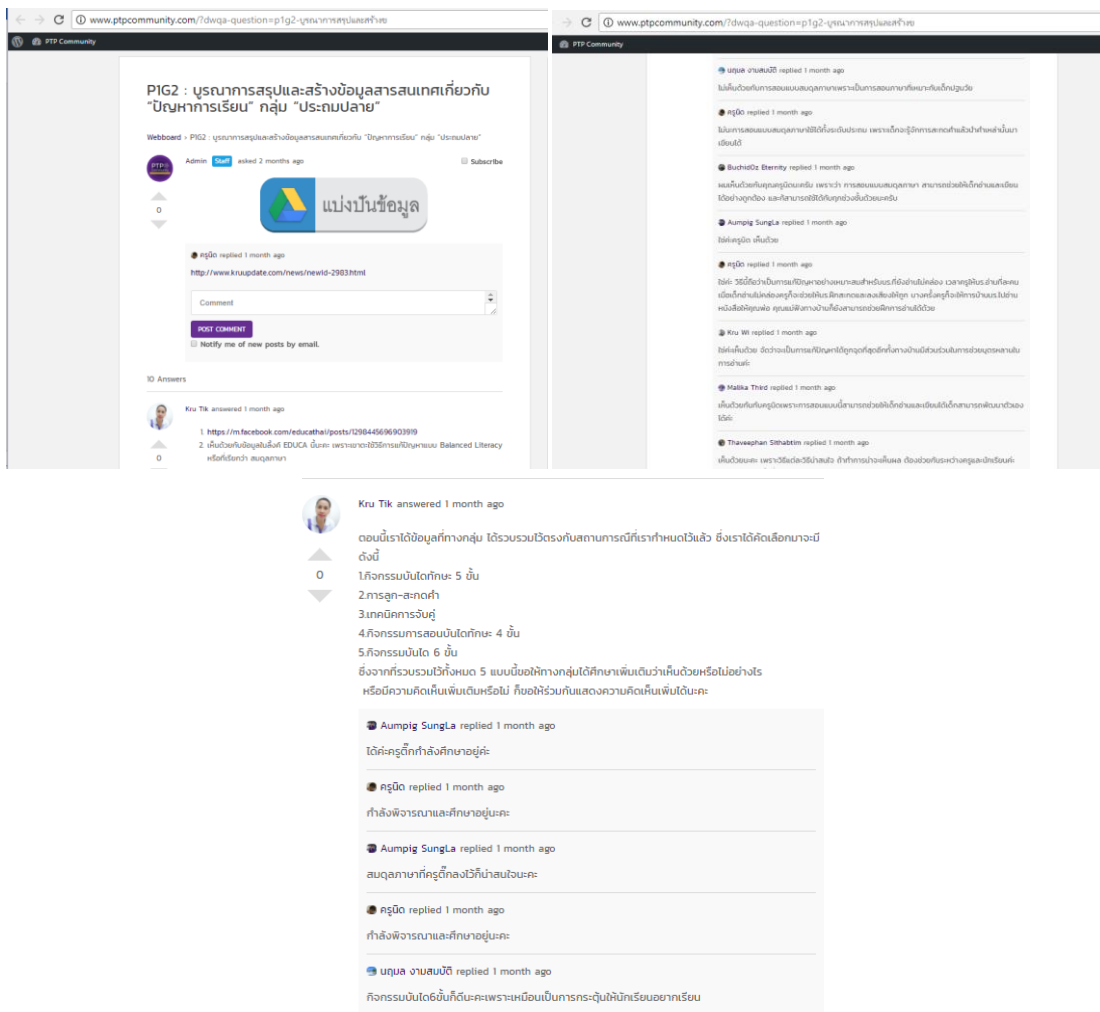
www.ptpcommunity.com/?dwqa-question=p1g2-บูรณาการสรุปและสร้างข

PTP Community

P1G2 : บูรณาการสรุปและสร้างข้อมูลสารสนเทศเกี่ยวกับ "ปัญหาการเรียน" กลุ่ม "ประถมปลาย"

Webboard › P1G2 : บูรณาการสรุปและสร้างข้อมูลสารสนเทศเกี่ยวกับ "ปัญหาการเรียน" กลุ่ม "ประถมปลาย"

Admin Staff asked 2 months ago

Subscribe

0

แบ่งปันข้อมูล

ครูนิด replied 1 month ago

http://www.kruupdate.com/news/newid-2983.html

Comment

POST COMMENT

Notify me of new posts by email.

10 Answers

Kru Tik answered 1 month ago

0

1. https://m.facebook.com/educathai/posts/1298445696903919
2. เห็นด้วยกับข้อมูลในลิ้งค์ EDUCA นั้นค่ะ เพราะเขาจะใช้วิธีการแก้ปัญหาแบบ Balanced Literacy หรือที่เรียกว่า สมดุลภาษา

www.ptpcommunity.com/?dwqa-question=p1g2-บูรณาการสรุปและสร้างข

PTP Community

นฤมล งามสมบัติ replied 1 month ago

ไม่เห็นด้วยกับการสอนแบบสมดุลภาษาเพราะเป็นการสอนภาษาที่เหมาะกับเด็กปฐมวัย

ครูนิด replied 1 month ago

ไม่มีการสอนแบบสมดุลภาษาที่ใช้ได้ทั้งระดับประถม เพราะเด็กจะรู้จักการสะกดคำแล้วนำคำเหล่านั้นมาเขียนได้

Buchid0z Eternity replied 1 month ago

ผมเห็นด้วยกับคุณครูนิดนะครับ เพราะว่า การสอนแบบสมดุลภาษา สามารถช่วยให้เด็กอ่านและเขียนได้อย่างถูกต้อง และก็สามารถใช้ได้กับทุกช่วงชั้นด้วยนะครับ

Aumpig SungLa replied 1 month ago

ใช่ค่ะครูนิด เห็นด้วย

ครูนิด replied 1 month ago

ใช่ค่ะ วิธีนี้ถือว่าเป็นการแก้ปัญหาอย่างเหมาะสมสำหรับนร.ที่ยังอ่านไม่คล่อง เวลาครูให้นร.อ่านก็สะกดเมื่อเด็กอ่านไม่คล่องครูก็จะช่วยให้นร.ฝึกสะกดและลงเสียงให้ถูก บางครั้งครูก็จะให้การบ้านนร.ไปอ่านหนังสือให้พ่อแม่ คุณแม่ฟังทางบ้านก็ยังสามารถช่วยฝึกการอ่านได้ด้วย

Kru Wi replied 1 month ago

ใช่ค่ะเห็นด้วย จึงว่าจะเป็นการแก้ปัญหาได้ถูกจุดที่สุดอีกทั้งทางบ้านมีส่วนร่วมในการช่วยบุตรหลานในการอ่านค่ะ

Malika Third replied 1 month ago

เห็นด้วยกับกับครูนิดเพราะการสอนแบบนี้สามารถช่วยให้เด็กอ่านและเขียนได้เด็กสามารถพัฒนาตัวเองได้ค่ะ

Thaveephan Sithabtim replied 1 month ago

เห็นด้วยนะคะ เพราะวิธีแต่ละวิธีน่าสนใจ ถ้าทำการปรองกันผล ต้องช่วยกันระหว่างครูและนักเรียนค่ะ

Kru Tik answered 1 month ago

0

ตอนนี้เราได้ข้อมูลที่ทางกลุ่ม ได้รวบรวมไว้ตรงกับสถานการณ์ที่เรากำหนดไว้แล้ว ซึ่งเราได้คัดเลือกมาจะมีดังนี้
1.กิจกรรมบันไดทักษะ 5 ขั้น
2.การลูก-สะกดคำ
3.เทคนิคการจับคู่
4.กิจกรรมการสอนบันไดทักษะ 4 ขั้น
5.กิจกรรมบันได 6 ขั้น
ซึ่งจากที่รวบรวมไว้ทั้งหมด 5 แบบนี้ขอให้ทางกลุ่มได้ศึกษาเพิ่มเติมว่าเห็นด้วยหรือไม่อย่างไร หรือมีความคิดเห็นเพิ่มเติมหรือไม่ ก็ขอให้ร่วมกันแสดงความคิดเห็นเพิ่มได้นะคะ

Aumpig SungLa replied 1 month ago

ได้ค่ะครูติ๊กกำลังศึกษาอยู่ค่ะ

ครูนิด replied 1 month ago

กำลังพิจารณาและศึกษาอยู่นะคะ

Aumpig SungLa replied 1 month ago

สมดุลภาษาที่ครูติ๊กลงไว้ก็น่าสนใจนะคะ

ครูนิด replied 1 month ago

กำลังพิจารณาและศึกษาอยู่นะคะ

นฤมล งามสมบัติ replied 1 month ago

กิจกรรมบันได6ขั้นก็ดีนะคะเพราะเหมือนเป็นการกระตุ้นให้นักเรียนอยากเรียน